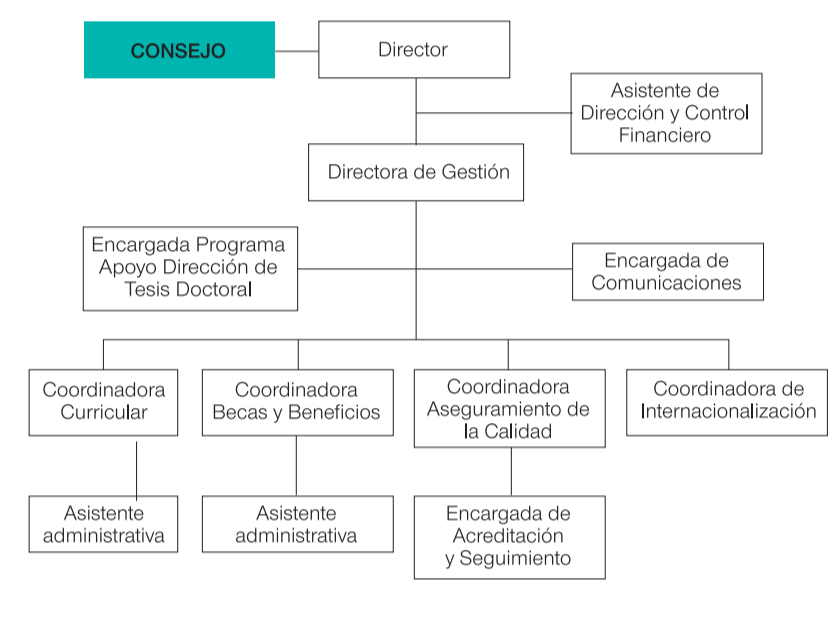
CONSEJO

Director

Asistente de Dirección y Control Financiero

Directora de Gestión

Encargada Programa Apoyo Dirección de Tesis Doctoral

Encargada de Comunicaciones

Coordinadora Curricular

Coordinadora Becas y Beneficios

Coordinadora Aseguramiento de la Calidad

Coordinadora de Internacionalización

Asistente administrativa

Asistente administrativa

Encargada de Acreditación y Seguimiento